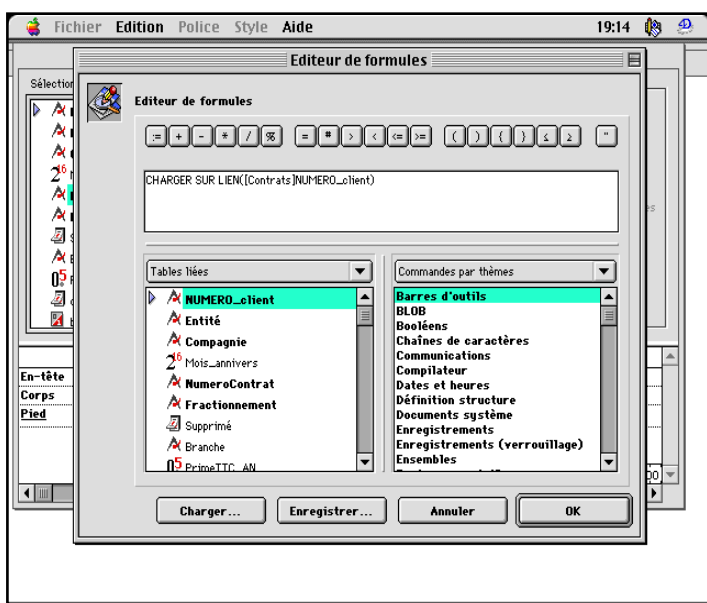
Fichier Edition Police Style Aide 19:14

Editeur de formules

Sélection

Editeur de formules

:= + - * / % = # > < <= >= ( ) { } ≤ ≥ "

CHARGER SUR LIEN([Contrats]NUMERO_client)

Tables liées

NUMERO_client
Entité
Compagnie
Mois_annivers
NumeroContrat
Fractionnement
Supprimé
Branche
PrimeTTC_AN

Commandes par thèmes

Barres d'outils
BLOB
Booléens
Chaînes de caractères
Communications
Compilateur
Dates et heures
Définition structure
Documents système
Enregistrements
Enregistrements (verrouillage)
Ensembles

En-tête
Corps
Pied

Charger... Enregistrer... Annuler OK